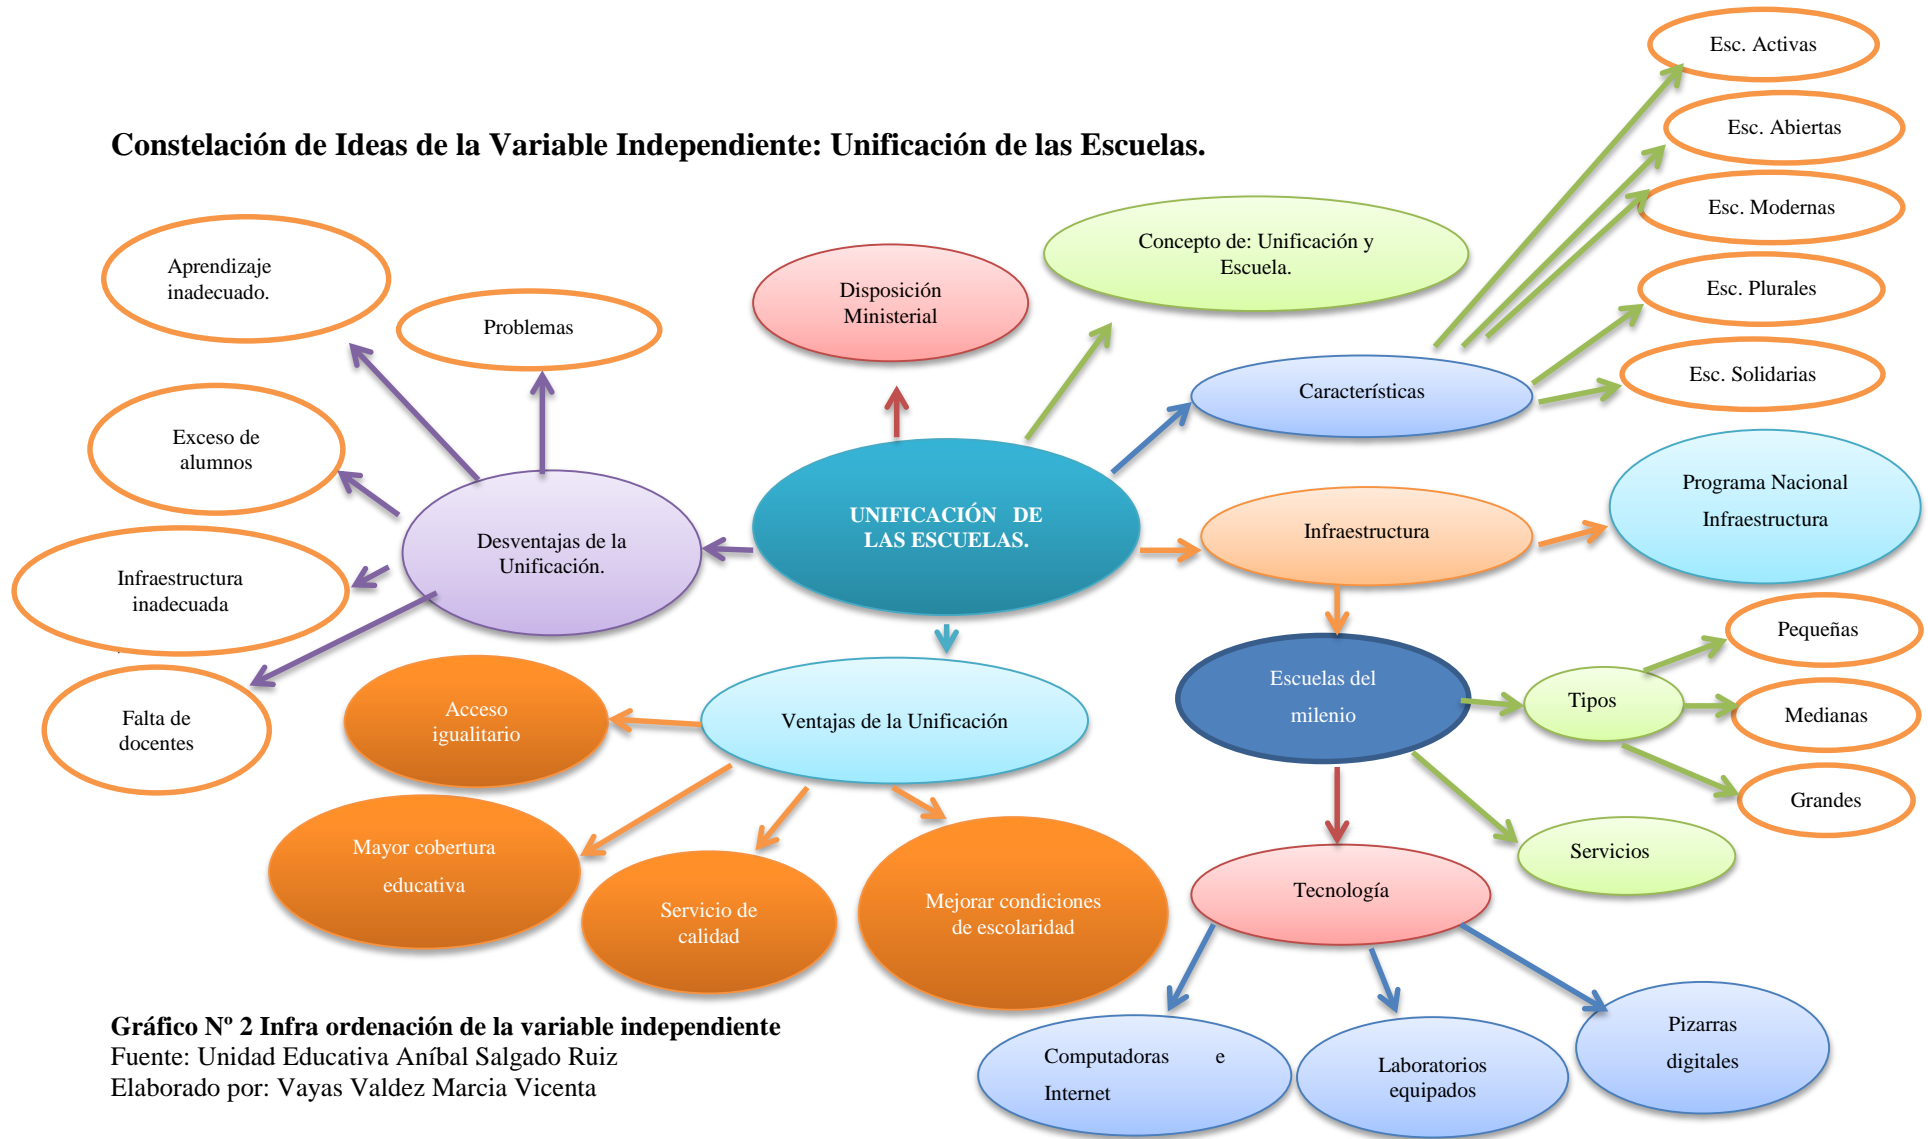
Constelación de Ideas de la Variable Independiente: Unificación de las Escuelas.

Esc. Activas

Esc. Abiertas

Esc. Modernas

Esc. Plurales

Esc. Solidarias

Concepto de: Unificación y Escuela.

Disposición Ministerial

Aprendizaje inadecuado.

Problemas

Exceso de alumnos

Infraestructura inadecuada

Falta de docentes

Desventajas de la Unificación.

UNIFICACIÓN DE LAS ESCUELAS.

Características

Infraestructura

Programa Nacional Infraestructura

Escuelas del milenio

Tipos

Pequeñas

Medianas

Grandes

Servicios

Tecnología

Computadoras e Internet

Laboratorios equipados

Pizarras digitales

Ventajas de la Unificación

Acceso igualitario

Mayor cobertura educativa

Servicio de calidad

Mejorar condiciones de escolaridad

Gráfico Nº 2 Infra ordenación de la variable independiente
Fuente: Unidad Educativa Aníbal Salgado Ruiz
Elaborado por: Vayas Valdez Marcia Vicenta